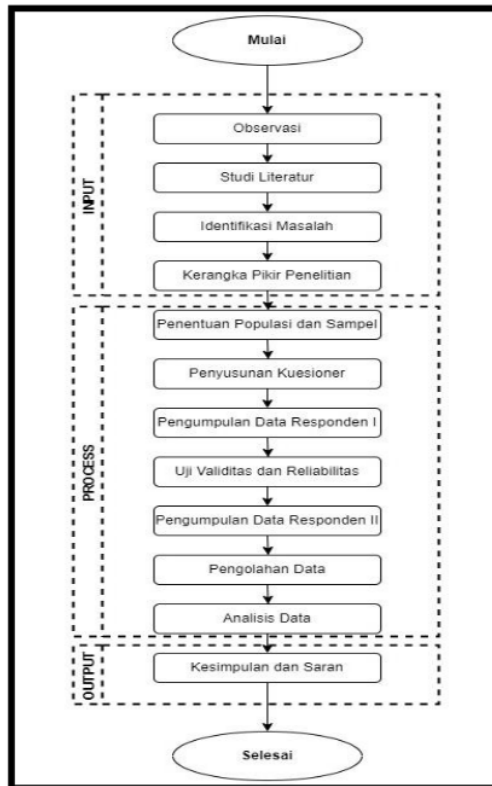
Mulai

INPUT

Observasi

Studi Literatur

Identifikasi Masalah

Kerangka Pikir Penelitian

PROCESS

Penentuan Populasi dan Sampel

Penyusunan Kuesioner

Pengumpulan Data Responden I

Uji Validitas dan Reliabilitas

Pengumpulan Data Responden II

Pengolahan Data

Analisis Data

OUTPUT

Kesimpulan dan Saran

Selesai